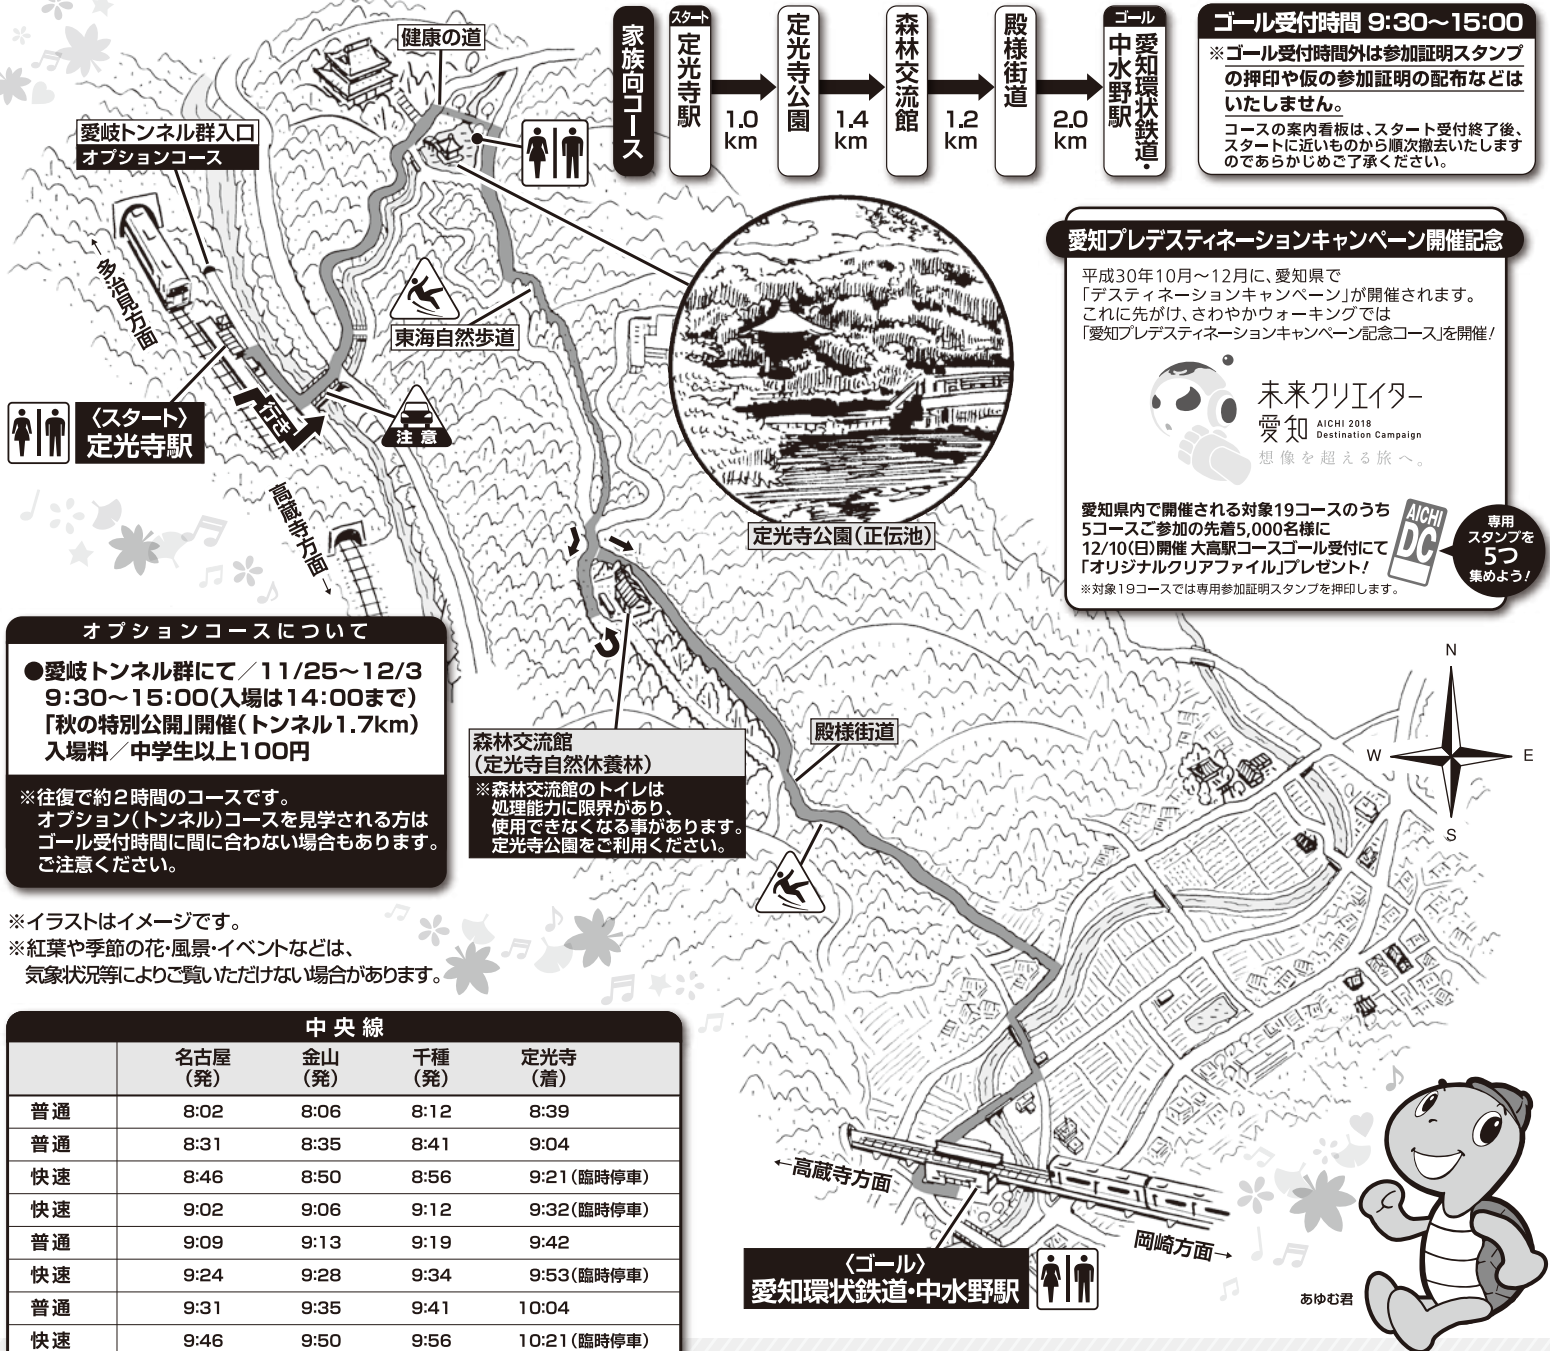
家族向コース

スタート
定光寺駅
1.0 km
定光寺公園
1.4 km
森林交流館
1.2 km
殿様街道
2.0 km
ゴール
愛知環状鉄道・中水野駅

ゴール受付時間 9:30〜15:00
※ゴール受付時間外は参加証明スタンプの押印や仮の参加証明の配布などはいたしません。
コースの案内看板は、スタート受付終了後、スタートに近いものから順次撤去いたしますのであらかじめご了承ください。

愛知プレデスティネーションキャンペーン開催記念
平成30年10月〜12月に、愛知県で「デスティネーションキャンペーン」が開催されます。これに先がけ、さわやかウォーキングでは「愛知プレデスティネーションキャンペーン記念コース」を開催!

未来クリエイター 愛知 AICHI 2018 Destination Campaign 想像を超える旅へ。

愛知県内で開催される対象19コースのうち5コースご参加の先着5,000名様に12/10(日)開催 大高駅コースゴール受付にて「オリジナルクリアファイル」プレゼント!
※対象19コースでは専用参加証明スタンプを押印します。
AICHI DC
専用スタンプを5つ集めよう!

健康の道
愛岐トンネル群入口
オプションコース
多治見方面
東海自然歩道
〈スタート〉
定光寺駅
行き
注意
高蔵寺方面
定光寺公園(正伝池)

オプションコースについて
●愛岐トンネル群にて/11/25〜12/3
9:30〜15:00(入場は14:00まで)
「秋の特別公開」開催(トンネル1.7km)
入場料/中学生以上100円
※往復で約2時間のコースです。
オプション(トンネル)コースを見学される方はゴール受付時間に間に合わない場合もあります。ご注意ください。

森林交流館
(定光寺自然休養林)
※森林交流館のトイレは処理能力に限界があり、使用できなくなる事があります。定光寺公園をご利用ください。

殿様街道
N
W
E
S

※イラストはイメージです。
※紅葉や季節の花・風景・イベントなどは、気象状況等によりご覧いただけない場合があります。

| 中央線 | | | | |
|---|---|---|---|---|
| | 名古屋(発) | 金山(発) | 千種(発) | 定光寺(着) |
| 普通 | 8:02 | 8:06 | 8:12 | 8:39 |
| 普通 | 8:31 | 8:35 | 8:41 | 9:04 |
| 快速 | 8:46 | 8:50 | 8:56 | 9:21(臨時停車) |
| 快速 | 9:02 | 9:06 | 9:12 | 9:32(臨時停車) |
| 普通 | 9:09 | 9:13 | 9:19 | 9:42 |
| 快速 | 9:24 | 9:28 | 9:34 | 9:53(臨時停車) |
| 普通 | 9:31 | 9:35 | 9:41 | 10:04 |
| 快速 | 9:46 | 9:50 | 9:56 | 10:21(臨時停車) |

高蔵寺方面
岡崎方面
〈ゴール〉
愛知環状鉄道・中水野駅
あゆむ君